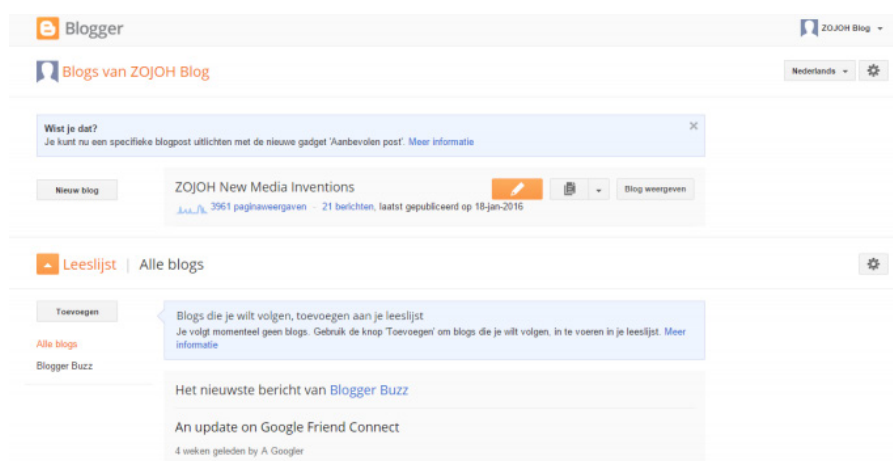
Blogger

ZOJOH Blog

Blogs van ZOJOH Blog

Nederlands

Wist je dat?
Je kunt nu een specifieke blogpost uitlichten met de nieuwe gadget 'Aanbevolen post'. Meer informatie

×

Nieuw blog

ZOJOH New Media Inventions

3961 paginaweergaven – 21 berichten, laatst gepubliceerd op 18-jan-2016

Blog weergeven

Leeslijst | Alle blogs

Toevoegen

Alle blogs

Blogger Buzz

Blogs die je wilt volgen, toevoegen aan je leeslijst
Je volgt momenteel geen blogs. Gebruik de knop 'Toevoegen' om blogs die je wilt volgen, in te voeren in je leeslijst. Meer informatie

Het nieuwste bericht van Blogger Buzz

An update on Google Friend Connect

4 weken geleden by A Googler